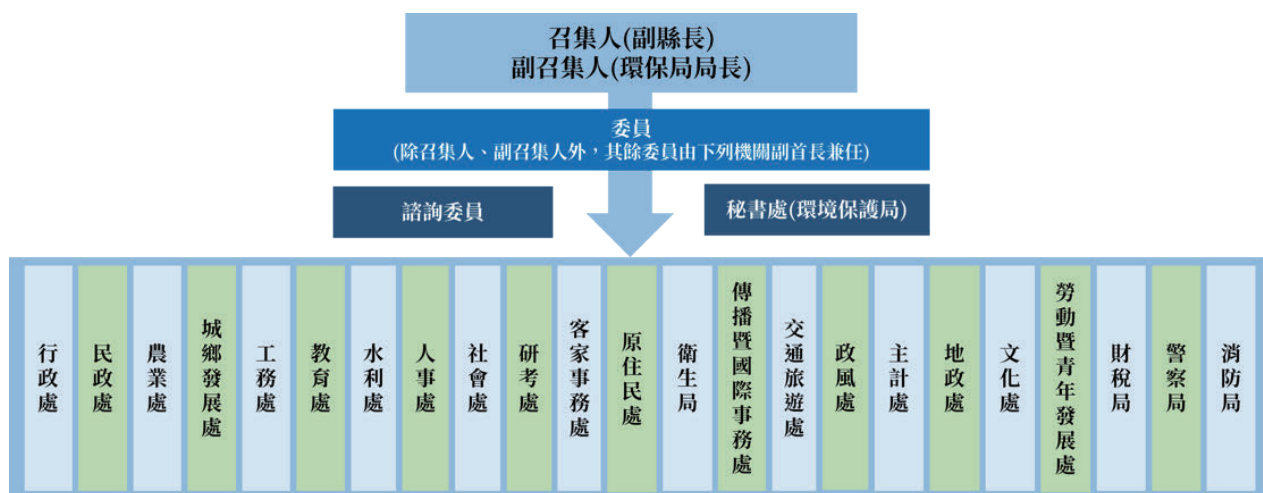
召集人(副縣長)
副召集人(環保局局長)

委員
(除召集人、副召集人外，其餘委員由下列機關副首長兼任)

諮詢委員

秘書處(環境保護局)

行政處

民政處

農業處

城鄉發展處

工務處

教育處

水利處

人事處

社會處

研考處

客家事務處

原住民處

衛生局

傳播暨國際事務處

交通旅遊處

政風處

主計處

地政處

文化處

勞動暨青年發展處

財稅局

警察局

消防局